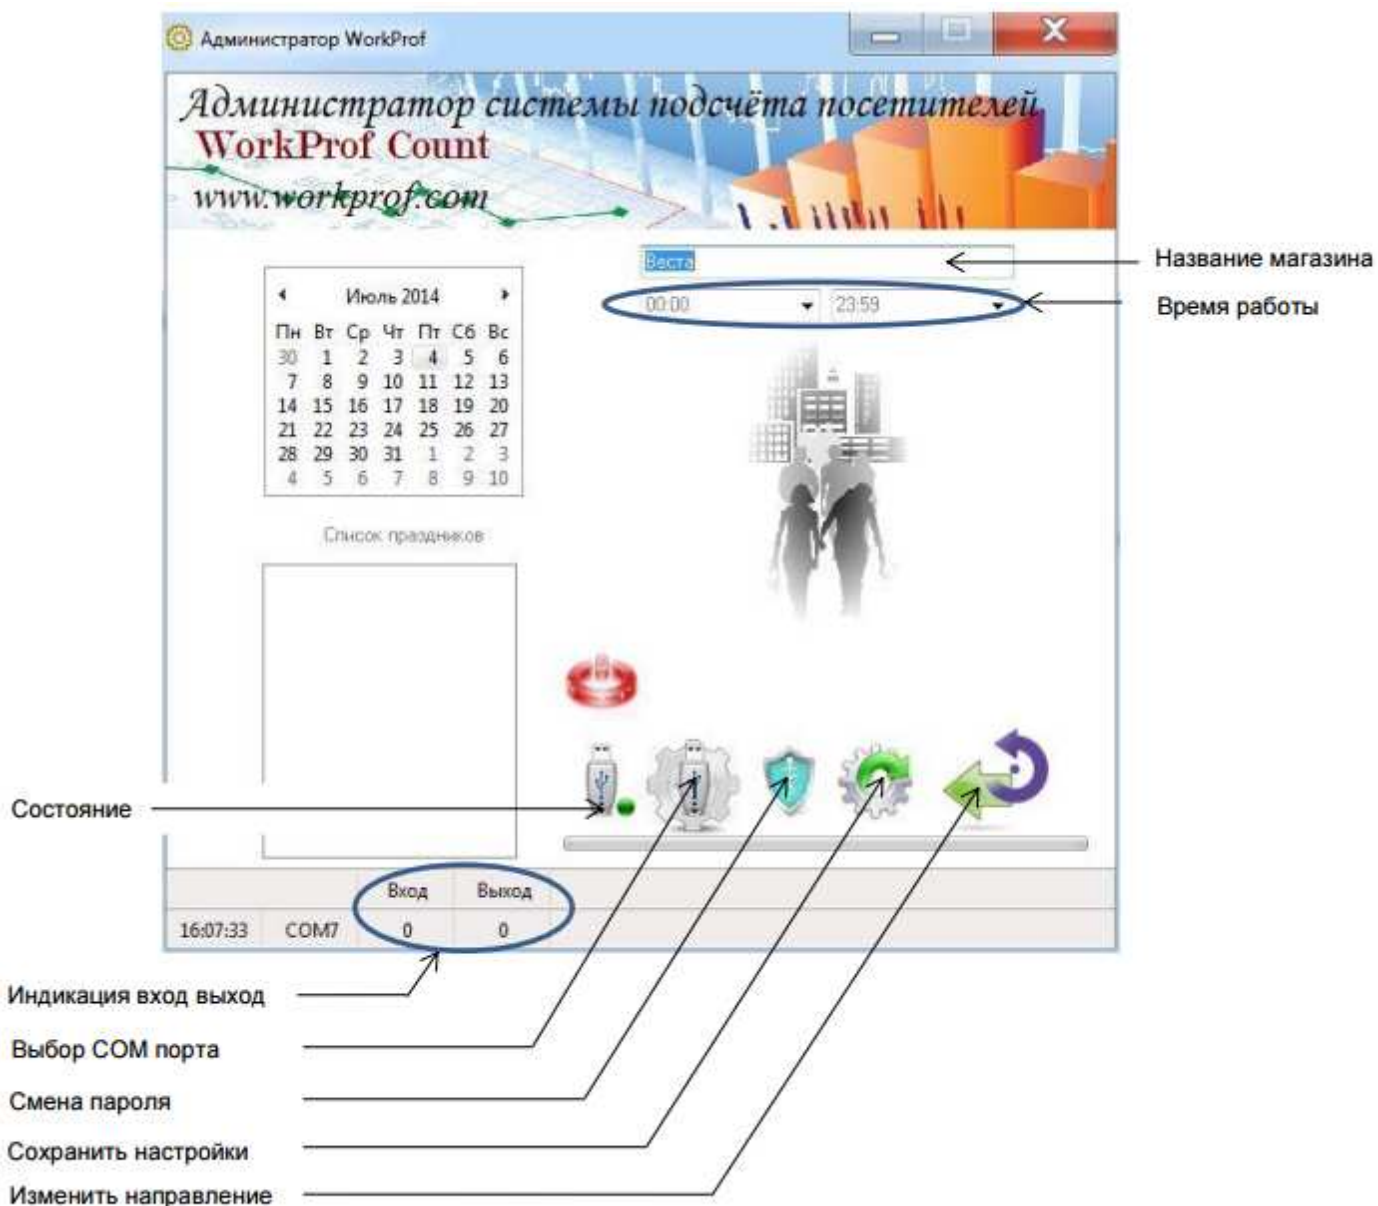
Администратор WorkProf

Администратор системы подсчёта посетителей
WorkProf Count
www.workprof.com

Веста

Название магазина

00:00
23:59

Время работы

Июль 2014

| Пн | Вт | Ср | Чт | Пт | Сб | Вс |
|---|---|---|---|---|---|---|
| 30 | 1 | 2 | 3 | 4 | 5 | 6 |
| 7 | 8 | 9 | 10 | 11 | 12 | 13 |
| 14 | 15 | 16 | 17 | 18 | 19 | 20 |
| 21 | 22 | 23 | 24 | 25 | 26 | 27 |
| 28 | 29 | 30 | 31 | 1 | 2 | 3 |
| 4 | 5 | 6 | 7 | 8 | 9 | 10 |

Список праздников

Состояние

| | | Вход | Выход |
|---|---|---|---|
| 16:07:33 | COM7 | 0 | 0 |

Индикация вход выход
Выбор COM порта
Смена пароля
Сохранить настройки
Изменить направление